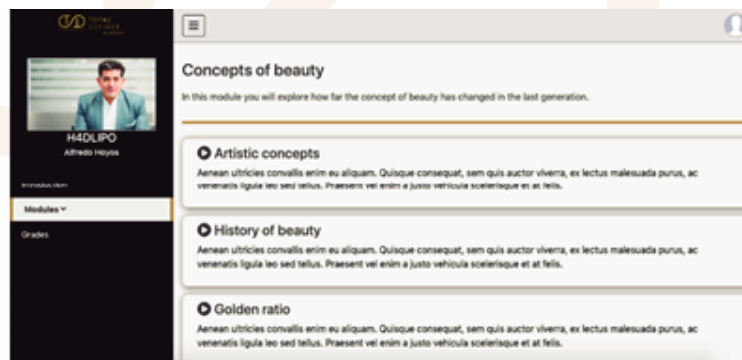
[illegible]

H4DLIPO
Alfredo Hoyos

Introduction
Modules
Grades

Concepts of beauty

In this module you will explore how far the concept of beauty has changed in the last generation.

Artistic concepts
Aenean ultricies convallis enim eu aliquam. Quisque consequat, sem quis auctor viverra, ex lectus malesuada purus, ac venenatis ligula leo sed tellus. Praesent vel enim a justo vehicula scelerisque et at felis.

History of beauty
Aenean ultricies convallis enim eu aliquam. Quisque consequat, sem quis auctor viverra, ex lectus malesuada purus, ac venenatis ligula leo sed tellus. Praesent vel enim a justo vehicula scelerisque et at felis.

Golden ratio
Aenean ultricies convallis enim eu aliquam. Quisque consequat, sem quis auctor viverra, ex lectus malesuada purus, ac venenatis ligula leo sed tellus. Praesent vel enim a justo vehicula scelerisque et at felis.